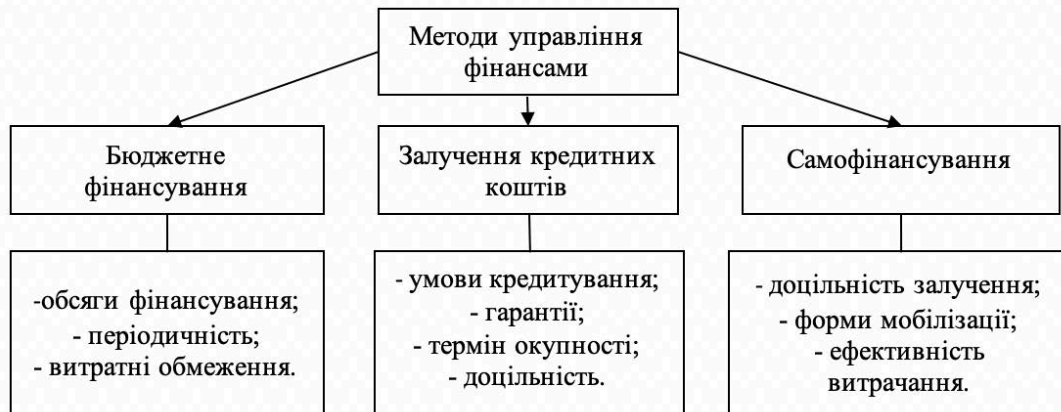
Методи управління фінансами

Бюджетне фінансування

Залучення кредитних коштів

Самофінансування

-обсяги фінансування;
- періодичність;
- витратні обмеження.

- умови кредитування;
- гарантії;
- термін окупності;
- доцільність.

- доцільність залучення;
- форми мобілізації;
- ефективність витрачання.